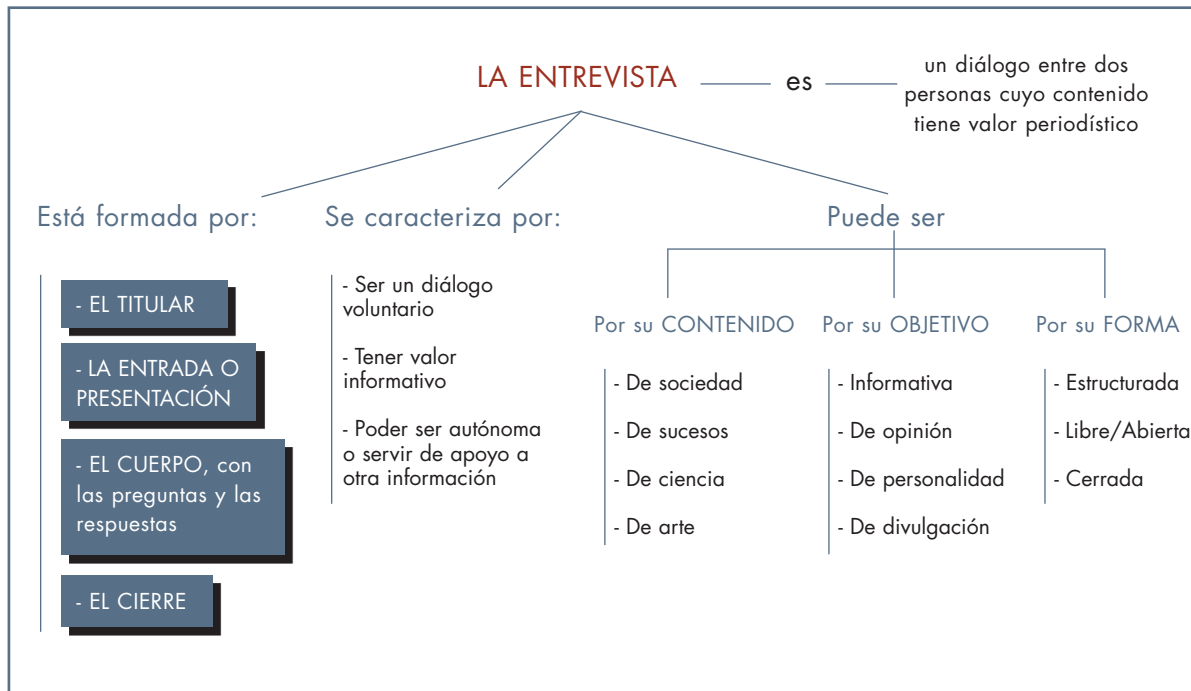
LA ENTREVISTA es un diálogo entre dos personas cuyo contenido tiene valor periodístico

Está formada por:

- EL TITULAR

- LA ENTRADA O PRESENTACIÓN

- EL CUERPO, con las preguntas y las respuestas

- EL CIERRE

Se caracteriza por:

- Ser un diálogo voluntario

- Tener valor informativo

- Poder ser autónoma o servir de apoyo a otra información

Puede ser

Por su CONTENIDO

- De sociedad

- De sucesos

- De ciencia

- De arte

Por su OBJETIVO

- Informativa

- De opinión

- De personalidad

- De divulgación

Por su FORMA

- Estructurada

- Libre/Abierta

- Cerrada